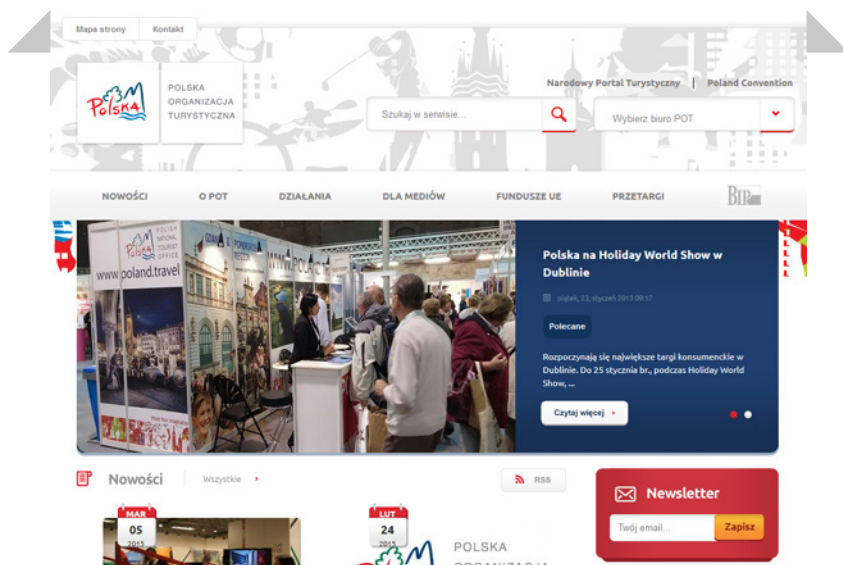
Mapa strony Kontakt

Polska

POLSKA ORGANIZACJA TURYSTYCZNA

Narodowy Portal Turystyczny | Poland Convention

Szukaj w serwisie...

Wybierz biuro POT

NOWOŚCI O POT DZIAŁANIA DLA MEDIÓW FUNDUSZE UE PRZETARGI BIP

POLISH NATIONAL TOURIST OFFICE

www.poland.travel

Polska na Holiday World Show w Dublinie

piątek, 23, styczeń 2015 08:17

Polecane

Rozpoczynają się największe targi konsumenckie w Dublinie. Do 25 stycznia br., podczas Holiday World Show, ...

Czytaj więcej

Nowości Wszystkie

RSS

Newsletter

Twój email...

Zapisz

MAR 05 2015

LUT 24 2015

POLSKA ORGANIZACJA